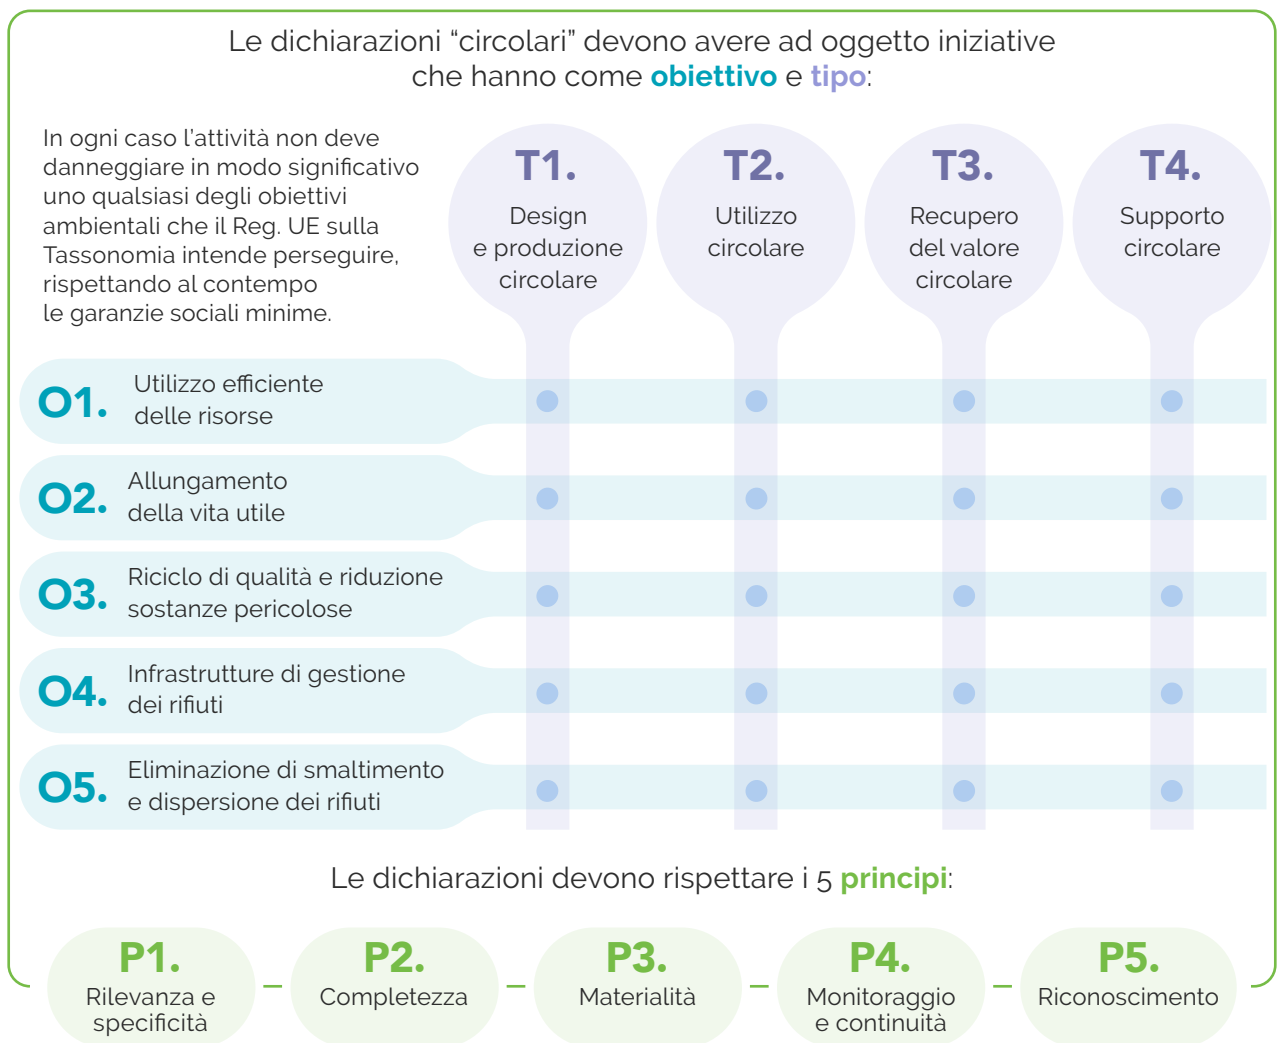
Le dichiarazioni “circolari” devono avere ad oggetto iniziative che hanno come **obiettivo** e **tipo**:

In ogni caso l’attività non deve danneggiare in modo significativo uno qualsiasi degli obiettivi ambientali che il Reg. UE sulla Tassonomia intende perseguire, rispettando al contempo le garanzie sociali minime.

T1. Design e produzione circolare

T2. Utilizzo circolare

T3. Recupero del valore circolare

T4. Supporto circolare

O1. Utilizzo efficiente delle risorse

O2. Allungamento della vita utile

O3. Riciclo di qualità e riduzione sostanze pericolose

O4. Infrastrutture di gestione dei rifiuti

O5. Eliminazione di smaltimento e dispersione dei rifiuti

Le dichiarazioni devono rispettare i 5 **principi**:

P1. Rilevanza e specificità

P2. Completezza

P3. Materialità

P4. Monitoraggio e continuità

P5. Riconoscimento